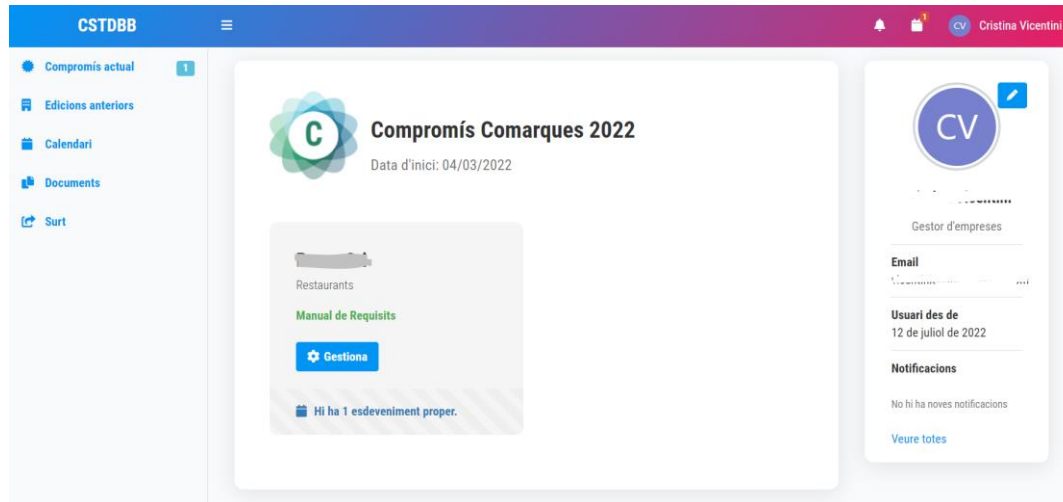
CSTDBB

≡

1

CV Cristina Vicentini

Compromís actual 1

Edicions anteriors

Calendari

Documents

Surt

C

Compromís Comarques 2022

Data d'inici: 04/03/2022

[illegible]

Restaurants

Manual de Requisits

Gestiona

Hi ha 1 esdeveniment proper.

CV

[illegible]

Gestor d'empreses

Email

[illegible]

Usuari des de

12 de juliol de 2022

Notificacions

No hi ha noves notificacions

Veure totes